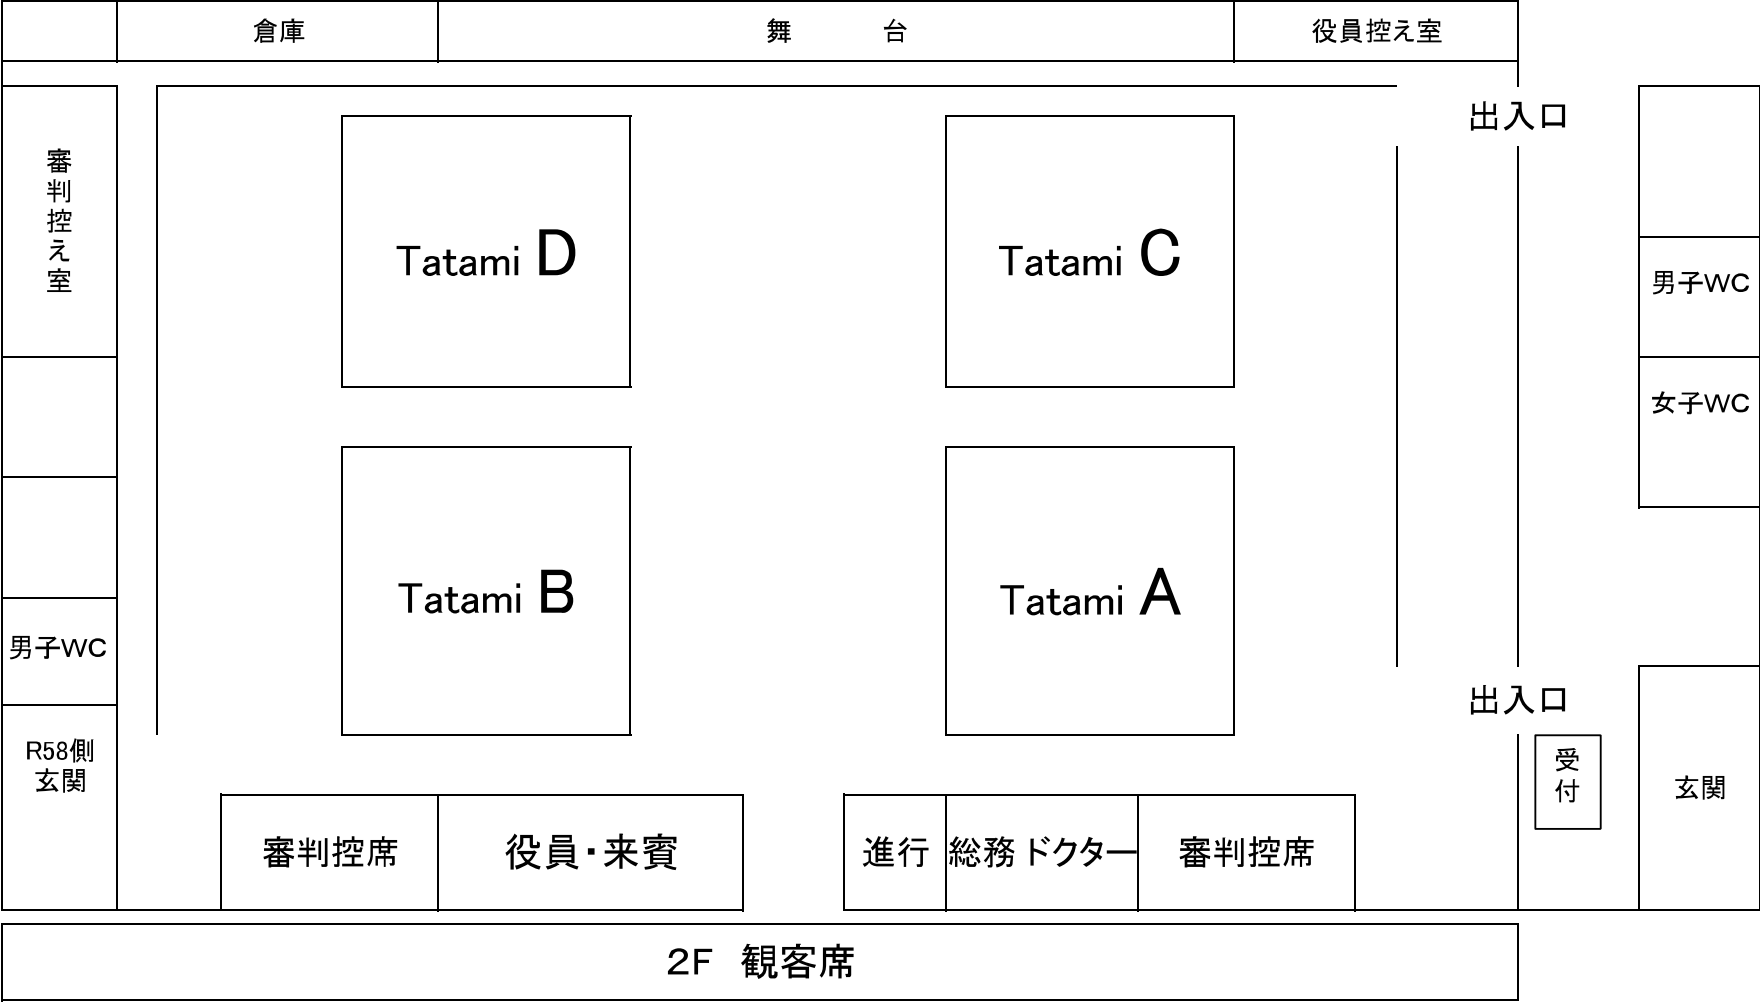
倉庫

舞　台

役員控え室

審判控え室

出入口

Tatami D

Tatami C

男子WC

女子WC

Tatami B

Tatami A

男子WC

出入口

R58側玄関

受付

玄関

審判控席

役員・来賓

進行

総務

ドクター

審判控席

2F　観客席